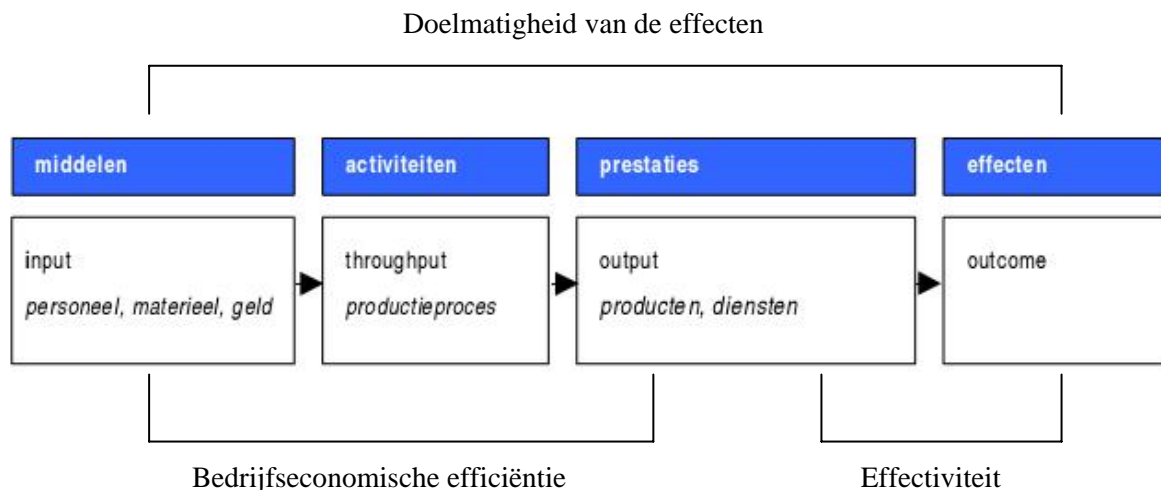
Doelmatigheid van de effecten

middelen

activiteiten

prestaties

effecten

input
*personeel, materieel, geld*

throughput
*productieproces*

output
*producten, diensten*

outcome

Bedrijfseconomische efficiëntie

Effectiviteit